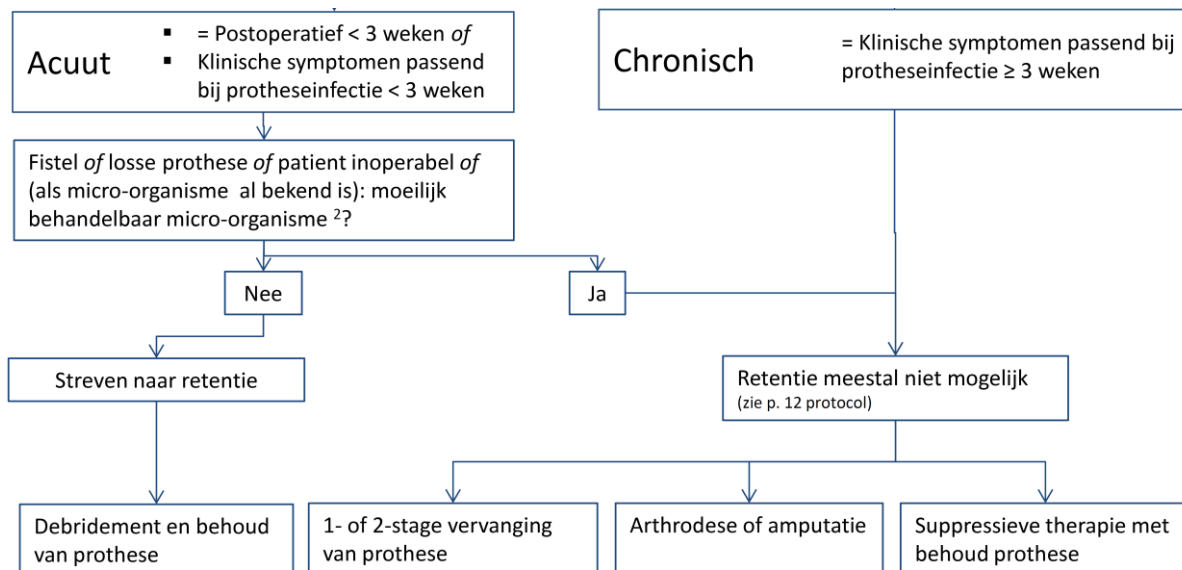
Acuut

- = Postoperatief < 3 weken *of*
- Klinische symptomen passend bij protheseinfectie < 3 weken

Chronisch

= Klinische symptomen passend bij protheseinfectie ≥ 3 weken

Fistel *of* losse prothese *of* patient inoperabel *of* (als micro-organisme al bekend is): moeilijk behandelbaar micro-organisme $^{2}$?

Nee

Ja

Streven naar retentie

Retentie meestal niet mogelijk
(zie p. 12 protocol)

Debridement en behoud van prothese

1- of 2-stage vervanging van prothese

Arthrodese of amputatie

Suppressieve therapie met behoud prothese